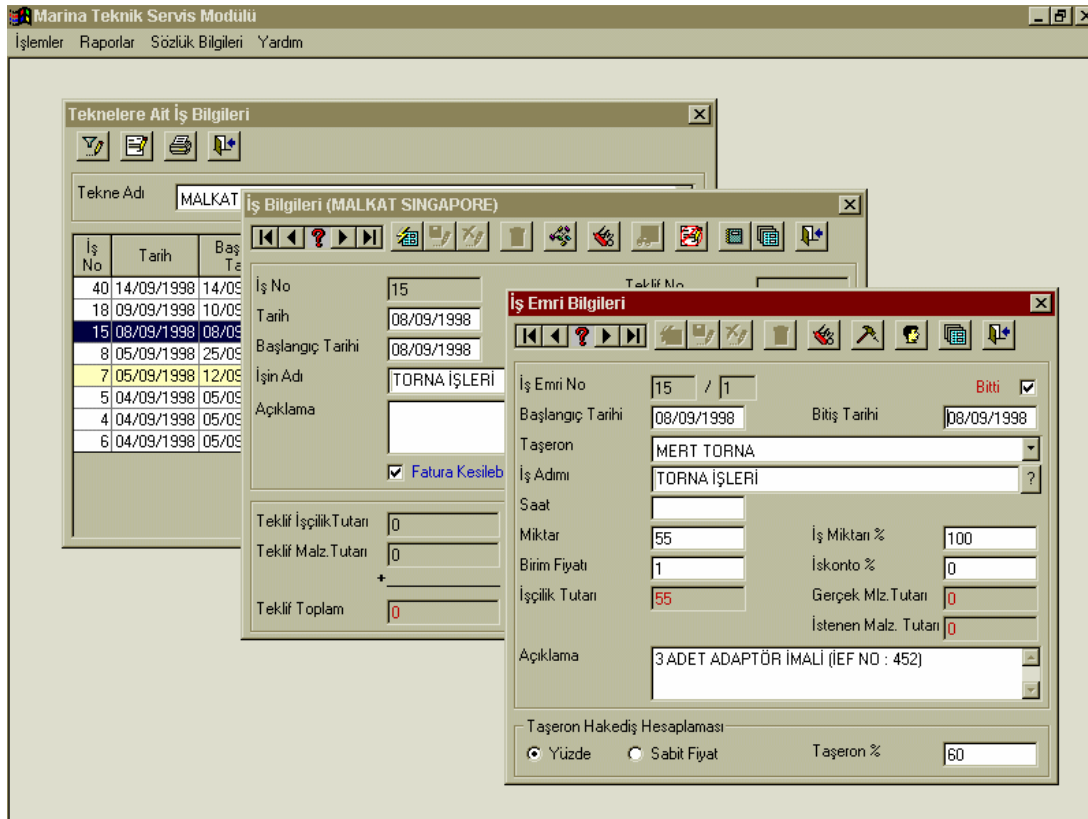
Marina Teknik Servis Modülü

İşlemler Raporlar Sözlük Bilgileri Yardım

Teknelere Ait İş Bilgileri

Tekne Adı MALKAT

| İş No | Tarih | Baş Ta |
|---|---|---|
| 40 | 14/09/1998 | 14/09 |
| 18 | 09/09/1998 | 10/09 |
| 15 | 08/09/1998 | 08/09 |
| 8 | 05/09/1998 | 25/09 |
| 7 | 05/09/1998 | 12/09 |
| 5 | 04/09/1998 | 05/09 |
| 4 | 04/09/1998 | 05/09 |
| 6 | 04/09/1998 | 05/09 |

İş Bilgileri (MALKAT SINGAPORE)

İş No 15
Teklif No
Tarih 08/09/1998
Başlangıç Tarihi 08/09/1998
İşin Adı TORNA İŞLERİ
Açıklama

Fatura Kesileb

Teklif İşçilik Tutarı 0
Teklif Malz. Tutarı 0
+
Teklif Toplam 0

İş Emri Bilgileri

İş Emri No 15 / 1
Bitti
Başlangıç Tarihi 08/09/1998
Bitiş Tarihi 08/09/1998
Taşeron MERT TORNA
İş Adımı TORNA İŞLERİ
?
Saat
Miktar 55
İş Miktarı % 100
Birim Fiyatı 1
İskonto % 0
İşçilik Tutarı 55
Gerçek Mlz. Tutarı 0
İstenen Malz. Tutarı 0
Açıklama 3 ADET ADAPTÖR İMALİ (İEF NO : 452)

Taşeron Hakediş Hesaplaması
Yüzde Sabit Fiyat
Taşeron % 60